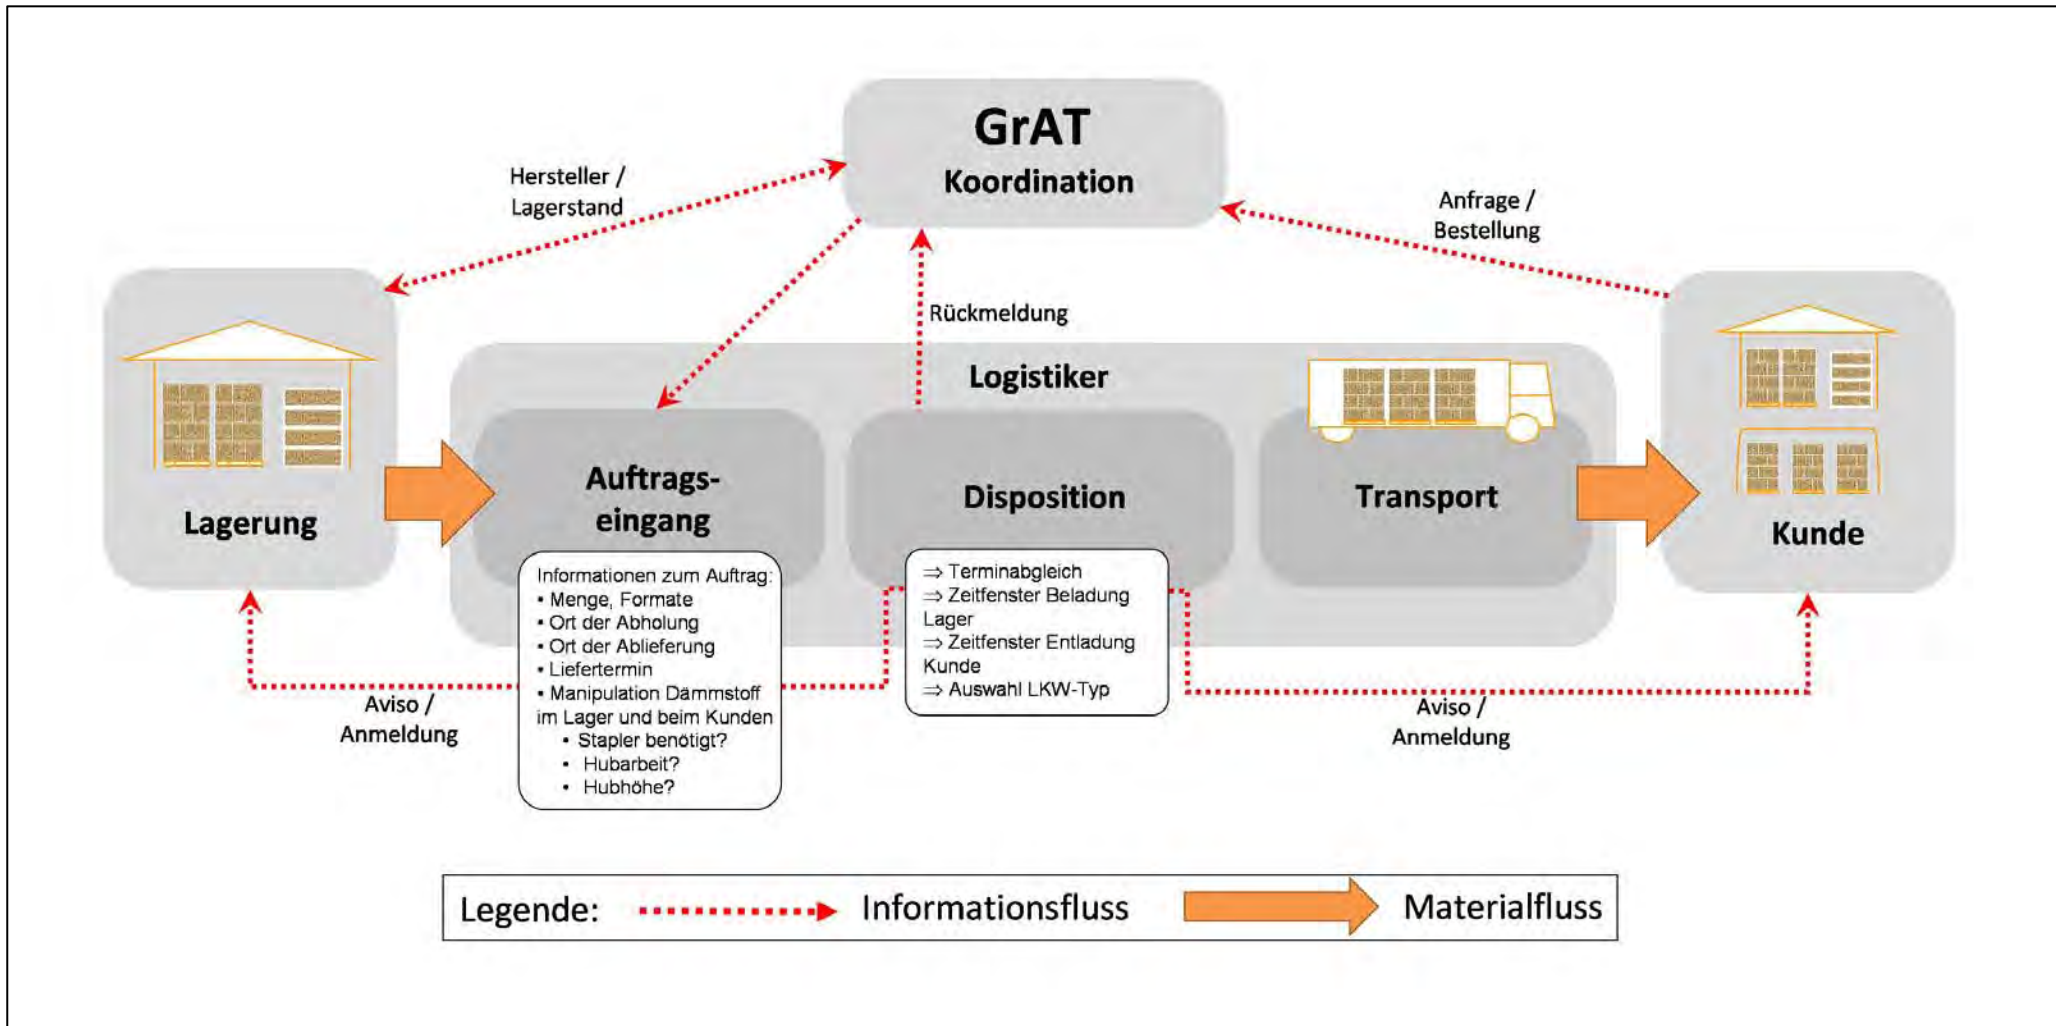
GrAT
Koordination

Hersteller / Lagerstand

Anfrage / Bestellung

Rückmeldung

Lagerung

Logistiker

Auftragseingang

Disposition

Transport

Kunde

Informationen zum Auftrag:
• Menge, Formate
• Ort der Abholung
• Ort der Ablieferung
• Liefertermin
• Manipulation Dämmstoff im Lager und beim Kunden
• Stapler benötigt?
• Hubarbeit?
• Hubhöhe?

⇒ Terminabgleich
⇒ Zeitfenster Beladung Lager
⇒ Zeitfenster Entladung Kunde
⇒ Auswahl LKW-Typ

Aviso / Anmeldung

Aviso / Anmeldung

Legende: Informationsfluss Materialfluss